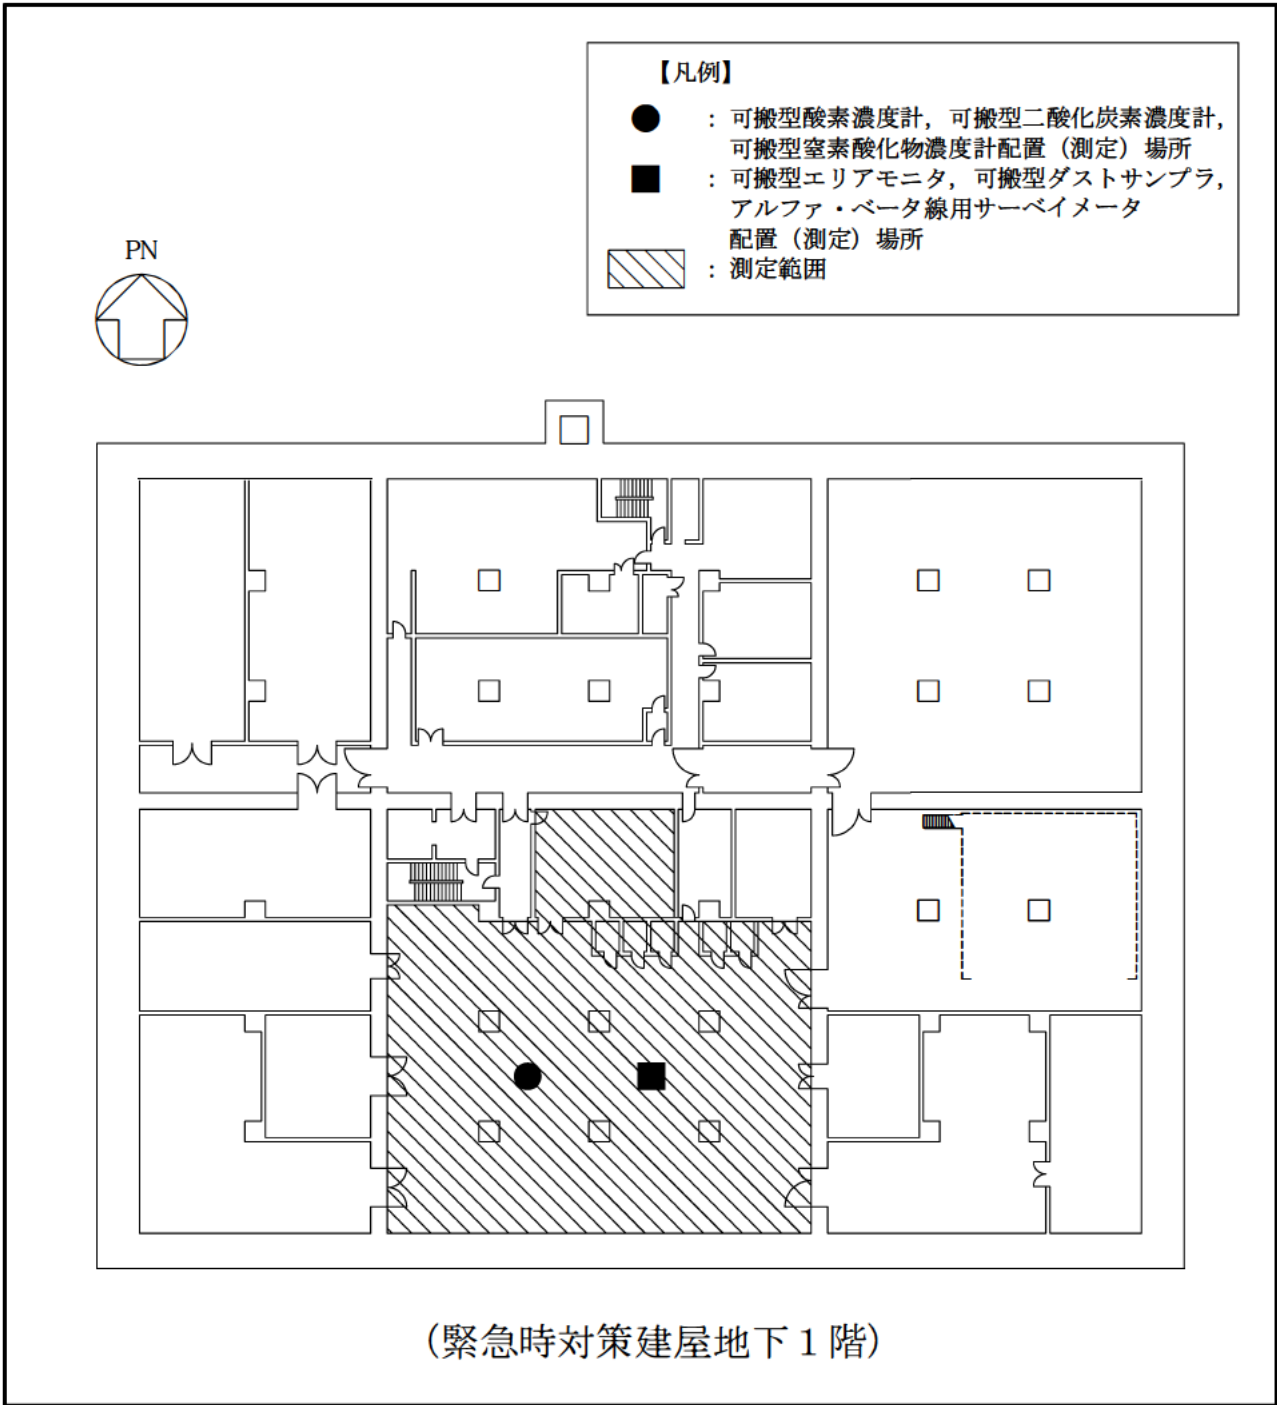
【凡例】

●：可搬型酸素濃度計，可搬型二酸化炭素濃度計，可搬型窒素酸化物濃度計配置（測定）場所

■：可搬型エリアモニタ，可搬型ダストサンプラ，アルファ・ベータ線用サーベイメータ配置（測定）場所

：測定範囲

PN

（緊急時対策建屋地下１階）